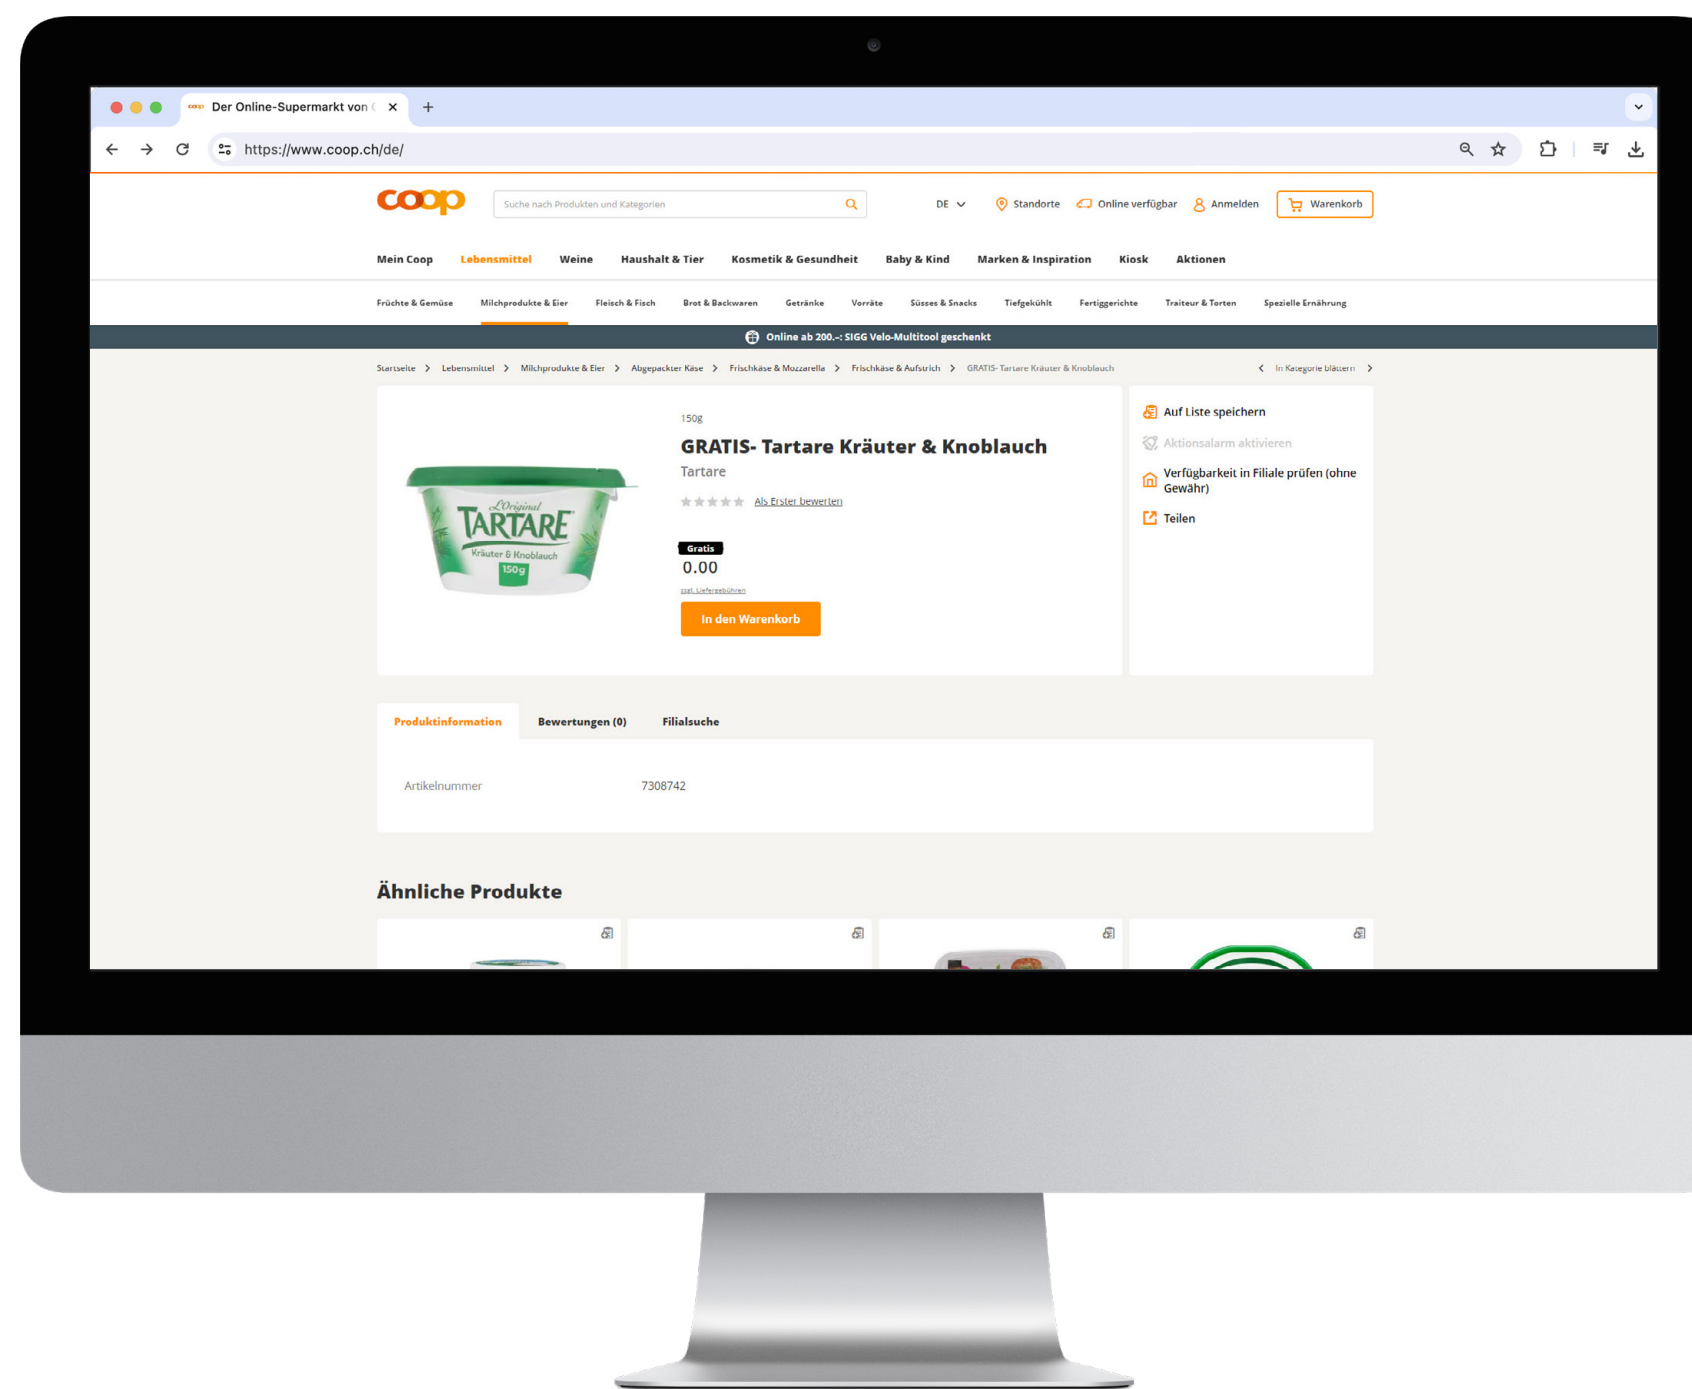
Der Online-Supermarkt von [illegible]
https://www.coop.ch/de/

coop
Suche nach Produkten und Kategorien
DE
Standorte
Online verfügbar
Anmelden
Warenkorb

Mein Coop
Lebensmittel
Weine
Haushalt & Tier
Kosmetik & Gesundheit
Baby & Kind
Marken & Inspiration
Kiosk
Aktionen

Früchte & Gemüse
Milchprodukte & Eier
Fleisch & Fisch
Brot & Backwaren
Getränke
Vorräte
Süsses & Snacks
Tiefgekühlt
Fertiggerichte
Traiteur & Torten
Spezielle Ernährung

Online ab 200.-: SIGG Velo-Multitool geschenkt

Startseite > Lebensmittel > Milchprodukte & Eier > Abgepackter Käse > Frischkäse & Mozzarella > Frischkäse & Aufstrich > GRATIS- Tartare Kräuter & Knoblauch
In Kategorie blättern

L'Original
TARTARE
Kräuter & Knoblauch
150g

150g
GRATIS- Tartare Kräuter & Knoblauch
Tartare
Als Erster bewerten
Gratis
0.00
zzgl. Liefergebühren
In den Warenkorb

Auf Liste speichern
Aktionsalarm aktivieren
Verfügbarkeit in Filiale prüfen (ohne Gewähr)
Teilen

Produktinformation
Bewertungen (0)
Filialsuche

Artikelnummer
7308742

Ähnliche Produkte